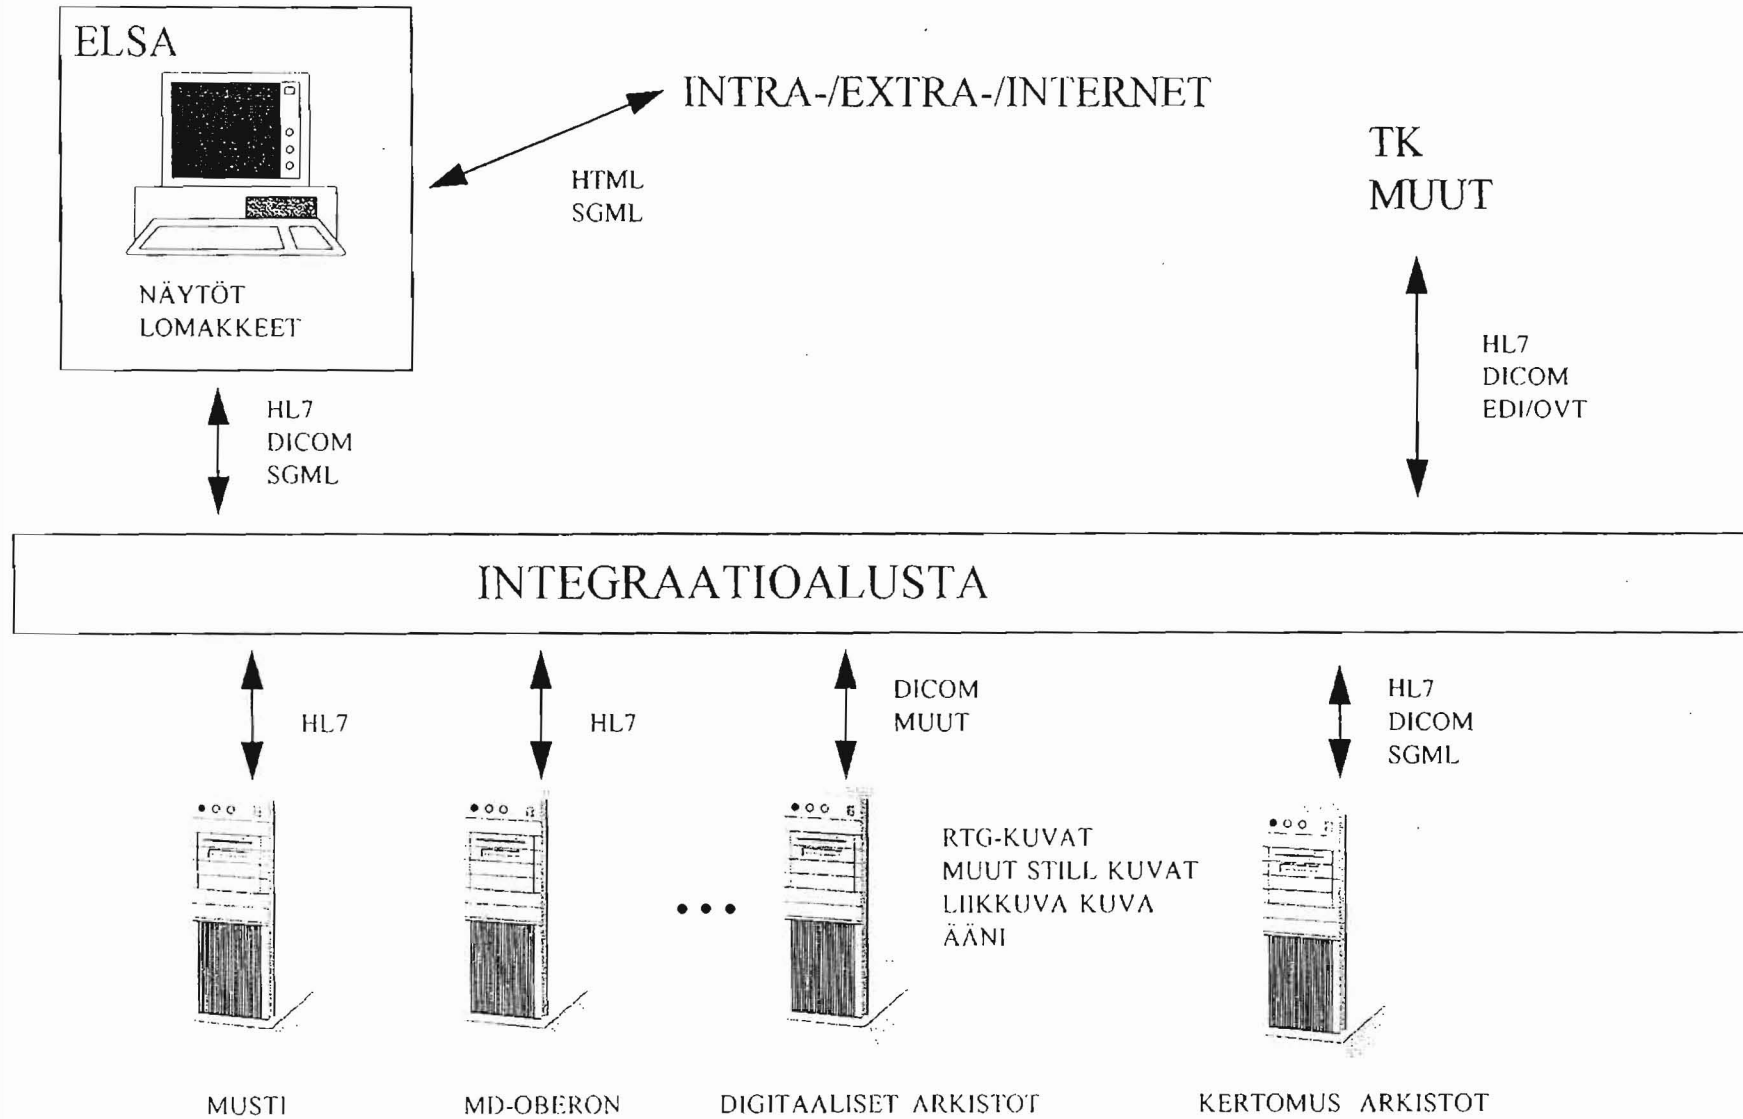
ELSA

NÄYTÖT
LOMAKKEET

INTRA-/EXTRA-/INTERNET

HTML
SGML

TK
MUUT

HL7
DICOM
SGML

HL7
DICOM
EDI/OVT

INTEGRAATIOALUSTA

HL7

HL7

DICOM
MUUT

HL7
DICOM
SGML

RTG-KUVAT
MUUT STILL KUVAT
LIIKKUVA KUVA
ÄÄNI

MUSTI

MD-OBERON

DIGITAALISET ARKISTOT

KERTOMUS ARKISTOT